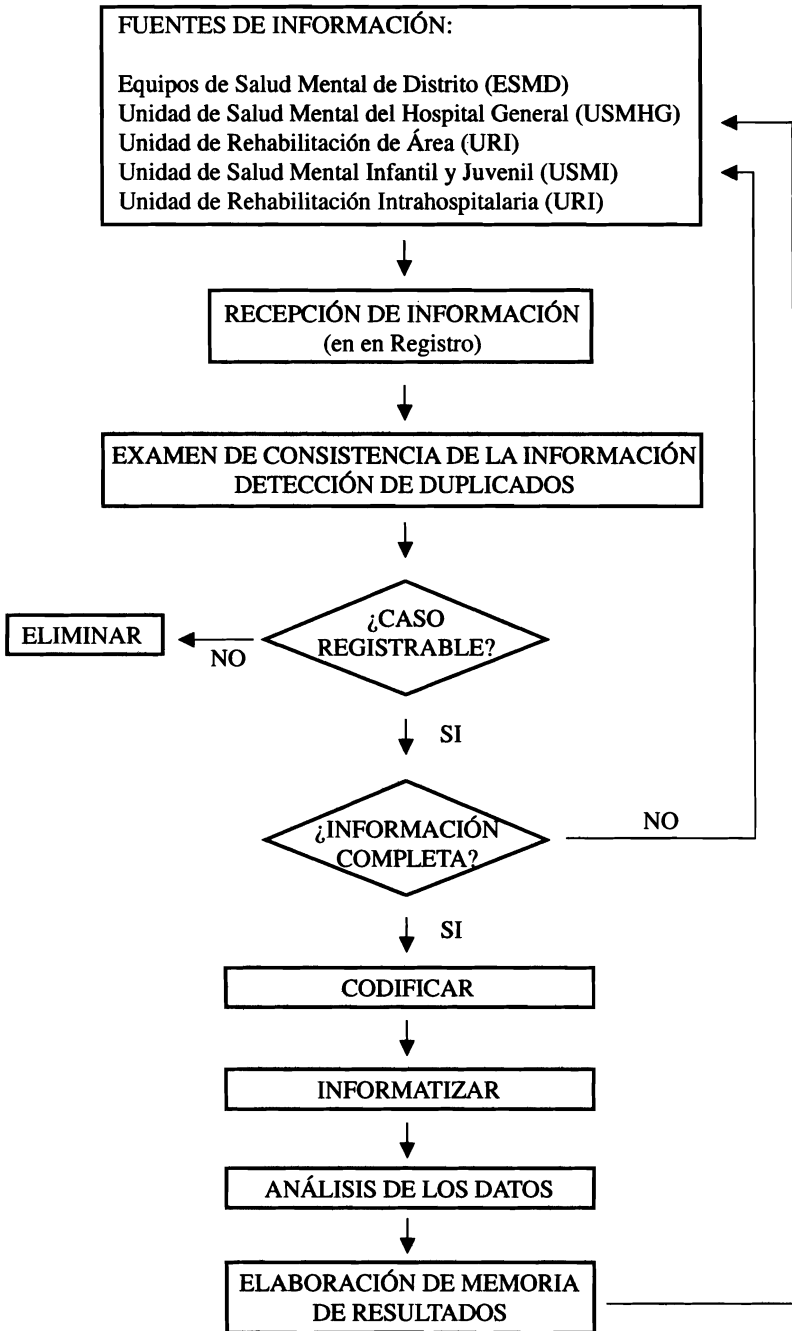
FUENTES DE INFORMACIÓN:

Equipos de Salud Mental de Distrito (ESMD)
Unidad de Salud Mental del Hospital General (USMHG)
Unidad de Rehabilitación de Área (URI)
Unidad de Salud Mental Infantil y Juvenil (USMI)
Unidad de Rehabilitación Intrahospitalaria (URI)

RECEPCIÓN DE INFORMACIÓN
(en en Registro)

EXAMEN DE CONSISTENCIA DE LA INFORMACIÓN
DETECCIÓN DE DUPLICADOS

¿CASO REGISTRABLE?

NO

ELIMINAR

SI

¿INFORMACIÓN COMPLETA?

NO

SI

CODIFICAR

INFORMATIZAR

ANÁLISIS DE LOS DATOS

ELABORACIÓN DE MEMORIA DE RESULTADOS